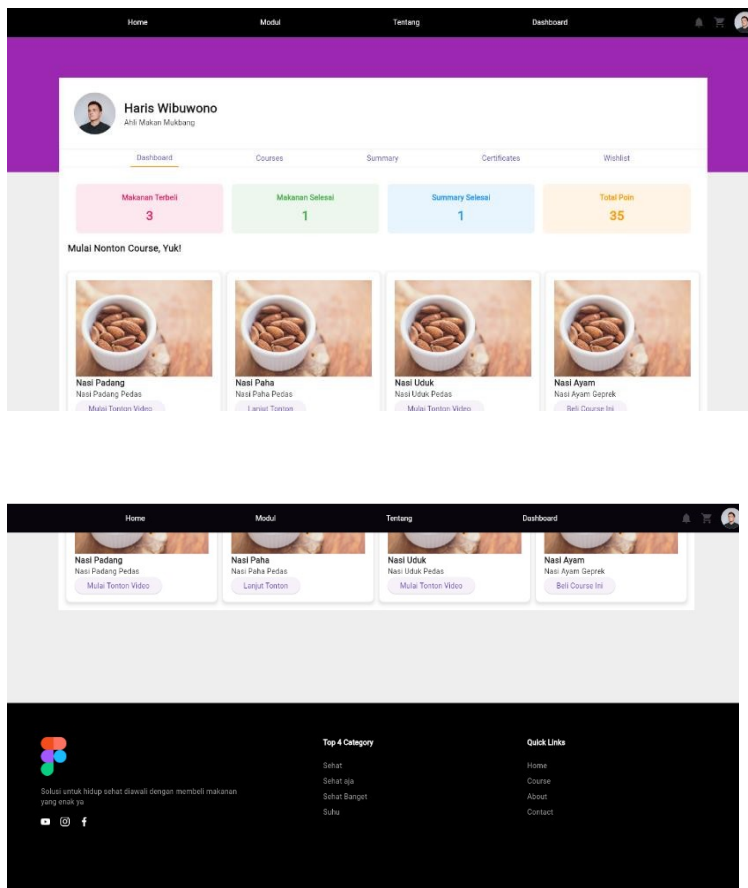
Home Modul Tentang Dashboard

Haris Wibuwono
Ahli Makan Mukbang

Dashboard Courses Summary Certificates Wishlist

| Makanan Terbeli | Makanan Selesai | Summary Selesai | Total Poin |
|---|---|---|---|
| 3 | 1 | 1 | 35 |

Mulai Nonton Course, Yuk!

Nasi Padang
Nasi Padang Pedas
Mulai Tonton Video

Nasi Paha
Nasi Paha Pedas
Lanjut Tonton

Nasi Uduk
Nasi Uduk Pedas
Mulai Tonton Video

Nasi Ayam
Nasi Ayam Geprek
Beli Course Ini

Home Modul Tentang Dashboard

Nasi Padang
Nasi Padang Pedas
Mulai Tonton Video

Nasi Paha
Nasi Paha Pedas
Lanjut Tonton

Nasi Uduk
Nasi Uduk Pedas
Mulai Tonton Video

Nasi Ayam
Nasi Ayam Geprek
Beli Course Ini

Solusi untuk hidup sehat diawali dengan membeli makanan yang enak ya

Top 4 Category
Sehat
Sehat aja
Sehat Banget
Suhu

Quick Links
Home
Course
About
Contact